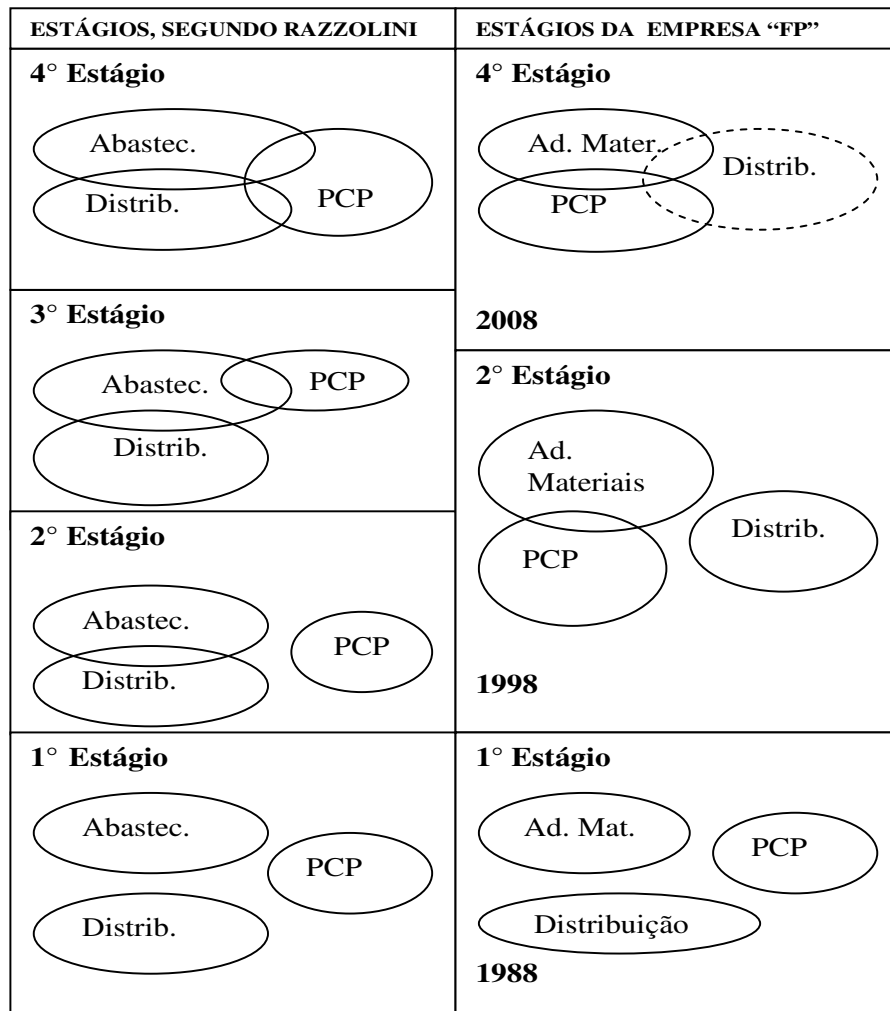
| ESTÁGIOS, SEGUNDO RAZZOLINI | ESTÁGIOS DA EMPRESA "FP" |
|---|---|
| 4° Estágio<br>Abastec.<br>Distrib.<br>PCP | 4° Estágio<br>Ad. Mater.<br>Distrib.<br>PCP<br>2008 |
| 3° Estágio<br>Abastec.<br>PCP<br>Distrib. | 2° Estágio<br>Ad. Materiais<br>Distrib.<br>PCP<br>1998 |
| 2° Estágio<br>Abastec.<br>PCP<br>Distrib. | |
| 1° Estágio<br>Abastec.<br>PCP<br>Distrib. | 1° Estágio<br>Ad. Mat.<br>PCP<br>Distribuição<br>1988 |